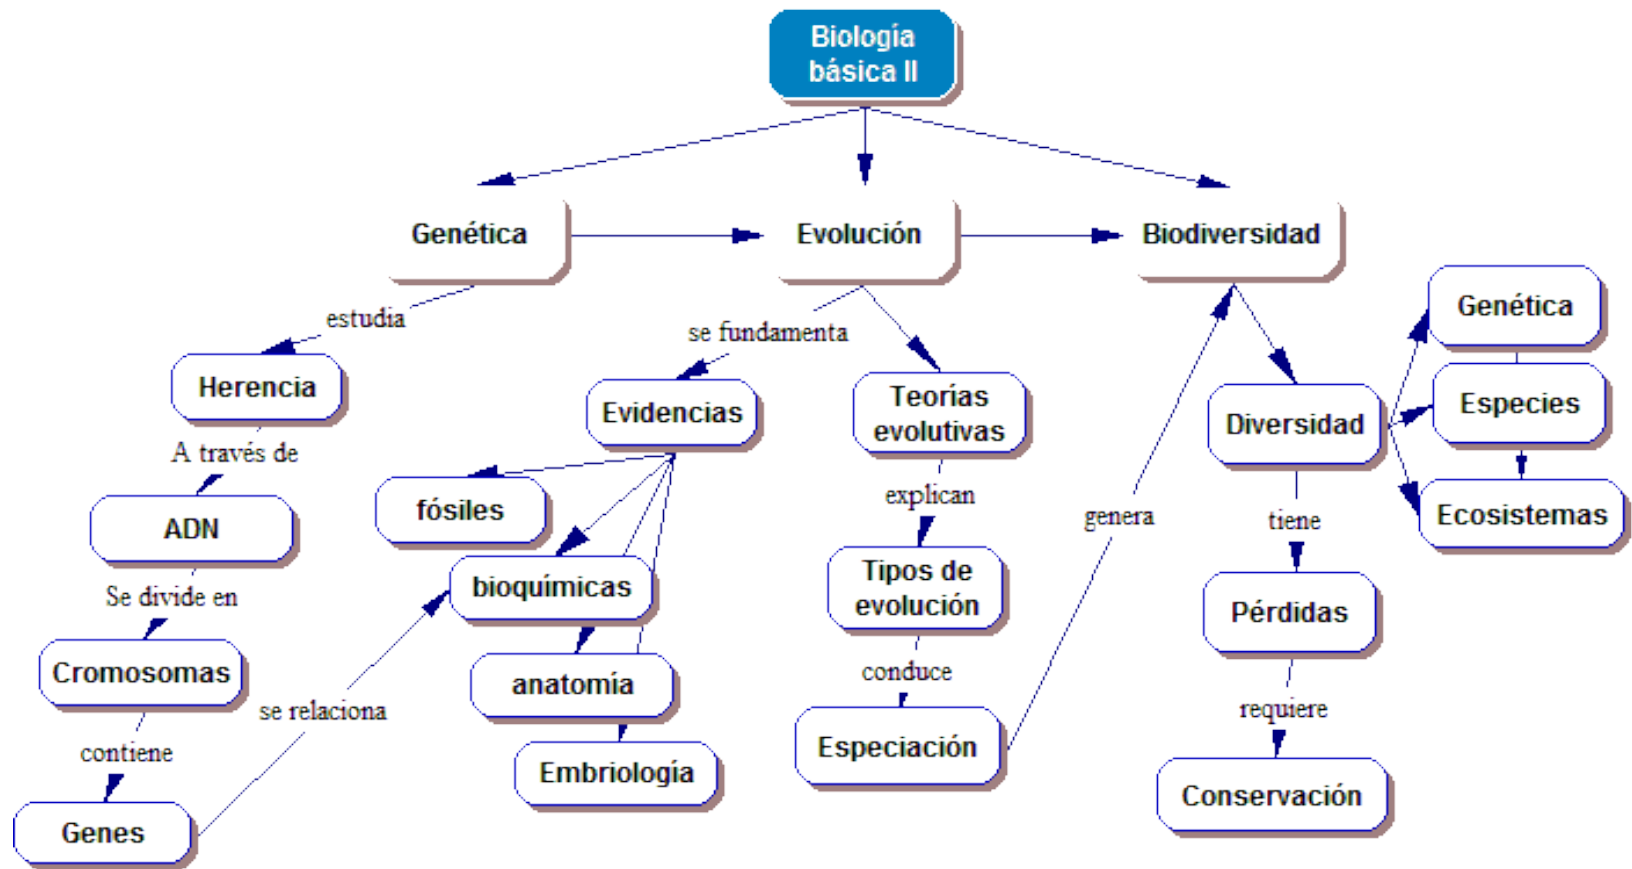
Biología básica II

Genética

Evolución

Biodiversidad

estudia

Herencia

A través de

ADN

Se divide en

Cromosomas

contiene

Genes

se relaciona

se fundamenta

Evidencias

fósiles

bioquímicas

anatomía

Embriología

Teorías evolutivas

explican

Tipos de evolución

conduce

Especiación

genera

Diversidad

Genética

Especies

Ecosistemas

tiene

Pérdidas

requiere

Conservación